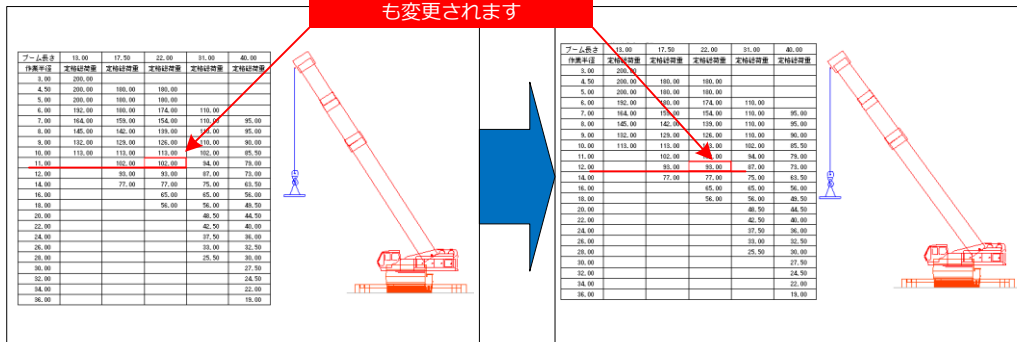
も変更されます

| ブーム長さ | 13.00 | 17.50 | 22.00 | 31.00 | 40.00 |
|---|---|---|---|---|---|
| 作業半径 | 定格総荷重 | 定格総荷重 | 定格総荷重 | 定格総荷重 | 定格総荷重 |
| 3.00 | 200.00 | | | | |
| 4.50 | 200.00 | 180.00 | 180.00 | | |
| 5.00 | 200.00 | 180.00 | 180.00 | | |
| 6.00 | 192.00 | 180.00 | 174.00 | 110.00 | |
| 7.00 | 164.00 | 159.00 | 154.00 | 110.00 | 95.00 |
| 8.00 | 145.00 | 142.00 | 139.00 | 110.00 | 95.00 |
| 9.00 | 132.00 | 129.00 | 126.00 | 110.00 | 90.00 |
| 10.00 | 113.00 | 113.00 | 113.00 | 102.00 | 85.50 |
| 11.00 | | 102.00 | 102.00 | 94.00 | 79.00 |
| 12.00 | | 93.00 | 93.00 | 87.00 | 73.00 |
| 14.00 | | 77.00 | 77.00 | 75.00 | 63.50 |
| 16.00 | | | 65.00 | 65.00 | 56.00 |
| 18.00 | | | 56.00 | 56.00 | 49.50 |
| 20.00 | | | | 48.50 | 44.50 |
| 22.00 | | | | 42.50 | 40.00 |
| 24.00 | | | | 37.50 | 36.00 |
| 26.00 | | | | 33.00 | 32.50 |
| 28.00 | | | | 25.50 | 30.00 |
| 30.00 | | | | | 27.50 |
| 32.00 | | | | | 24.50 |
| 34.00 | | | | | 22.00 |
| 36.00 | | | | | 19.00 |

| ブーム長さ | 13.00 | 17.50 | 22.00 | 31.00 | 40.00 |
|---|---|---|---|---|---|
| 作業半径 | 定格総荷重 | 定格総荷重 | 定格総荷重 | 定格総荷重 | 定格総荷重 |
| 3.00 | 200.00 | | | | |
| 4.50 | 200.00 | 180.00 | 180.00 | | |
| 5.00 | 200.00 | 180.00 | 180.00 | | |
| 6.00 | 192.00 | 180.00 | 174.00 | 110.00 | |
| 7.00 | 164.00 | 159.00 | 154.00 | 110.00 | 95.00 |
| 8.00 | 145.00 | 142.00 | 139.00 | 110.00 | 95.00 |
| 9.00 | 132.00 | 129.00 | 126.00 | 110.00 | 90.00 |
| 10.00 | 113.00 | 113.00 | 113.00 | 102.00 | 85.50 |
| 11.00 | | 102.00 | 102.00 | 94.00 | 79.00 |
| 12.00 | | 93.00 | 93.00 | 87.00 | 73.00 |
| 14.00 | | 77.00 | 77.00 | 75.00 | 63.50 |
| 16.00 | | | 65.00 | 65.00 | 56.00 |
| 18.00 | | | 56.00 | 56.00 | 49.50 |
| 20.00 | | | | 48.50 | 44.50 |
| 22.00 | | | | 42.50 | 40.00 |
| 24.00 | | | | 37.50 | 36.00 |
| 26.00 | | | | 33.00 | 32.50 |
| 28.00 | | | | 25.50 | 30.00 |
| 30.00 | | | | | 27.50 |
| 32.00 | | | | | 24.50 |
| 34.00 | | | | | 22.00 |
| 36.00 | | | | | 19.00 |